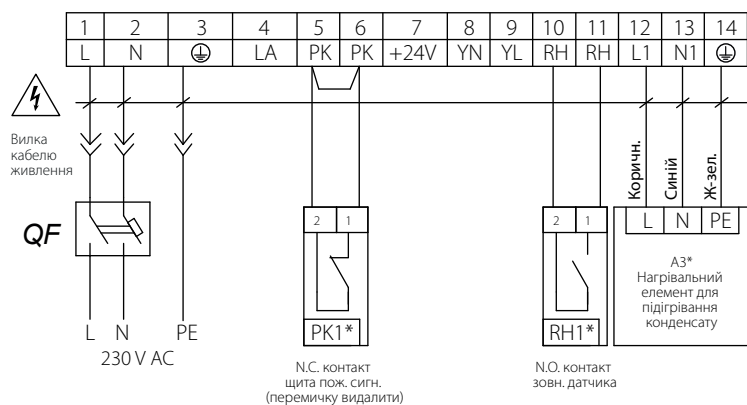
| 1 | 2 | 3 | 4 | 5 | 6 | 7 | 8 | 9 | 10 | 11 | 12 | 13 | 14 |
|---|---|---|---|---|---|---|---|---|---|---|---|---|---|
| L | N | ⏚ | LA | PK | PK | +24V | YN | YL | RH | RH | L1 | N1 | ⏚ |

Вилка кабелю живлення

QF

L N PE
230 V AC

2 1
PK1*

N.C. контакт щита пож. сигн. (перемичку видалити)

2 1
RH1*

N.O. контакт зовн. датчика

Коричн.
Синій
Ж-зел.

L N PE

A3*
Нагрівальний елемент для підігрівання конденсату